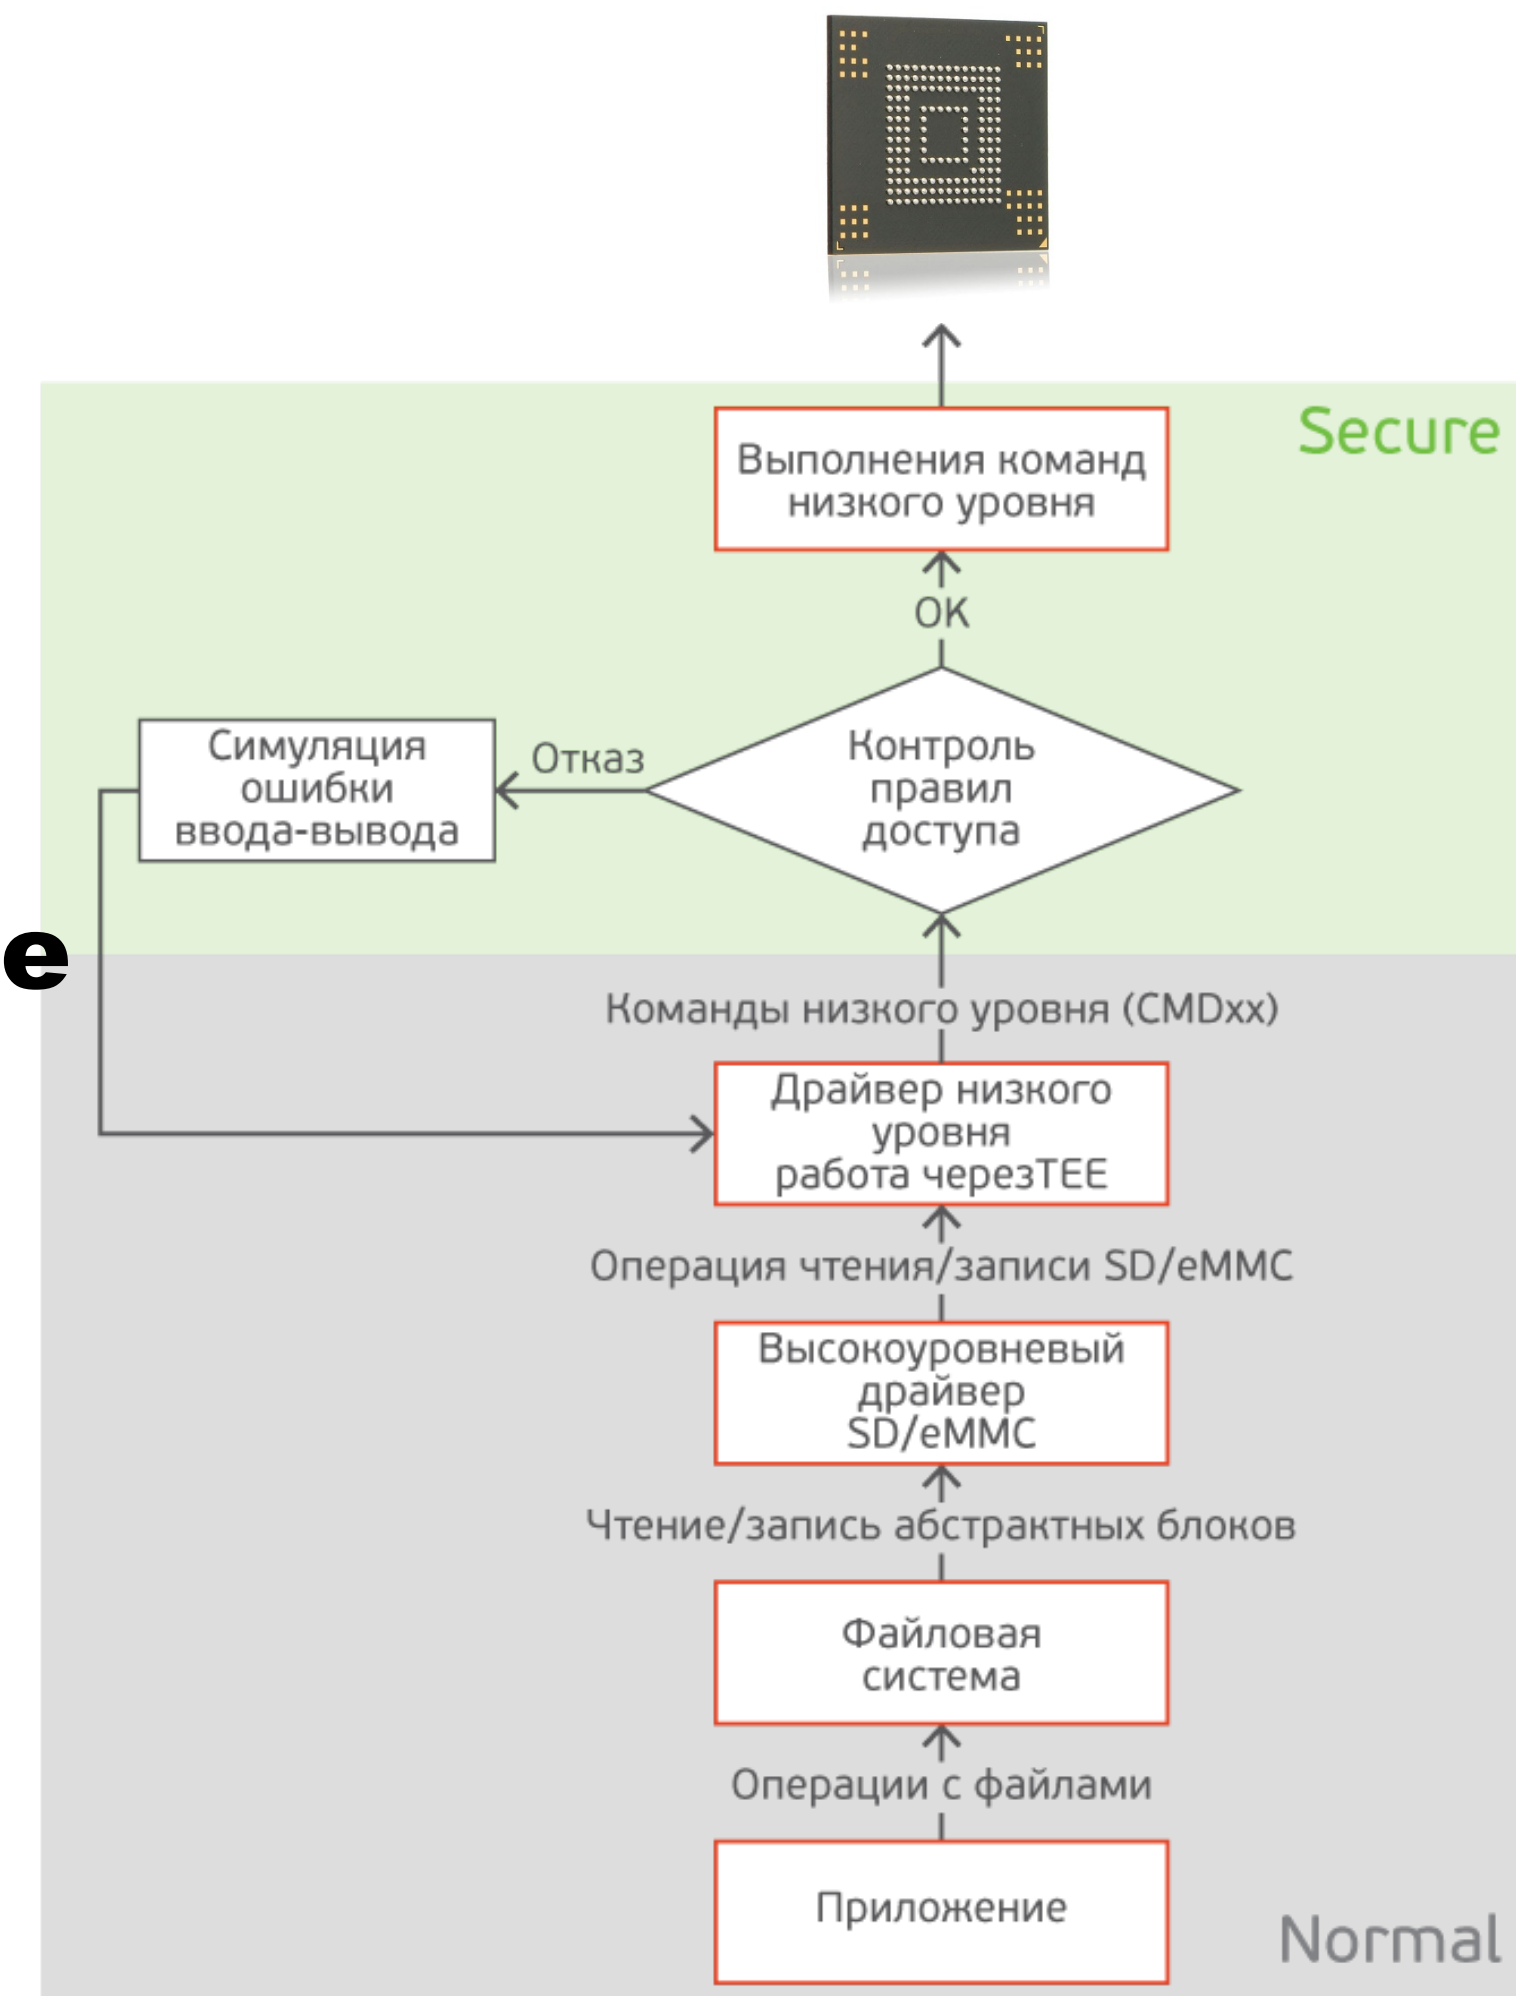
Secure

Выполнения команд низкого уровня

OK

Симуляция ошибки ввода-вывода

Отказ

Контроль правил доступа

e

Команды низкого уровня (CMDxx)

Драйвер низкого уровня работа черезTEE

Операция чтения/записи SD/eMMC

Высокоуровневый драйвер SD/eMMC

Чтение/запись абстрактных блоков

Файловая система

Операции с файлами

Приложение

Normal